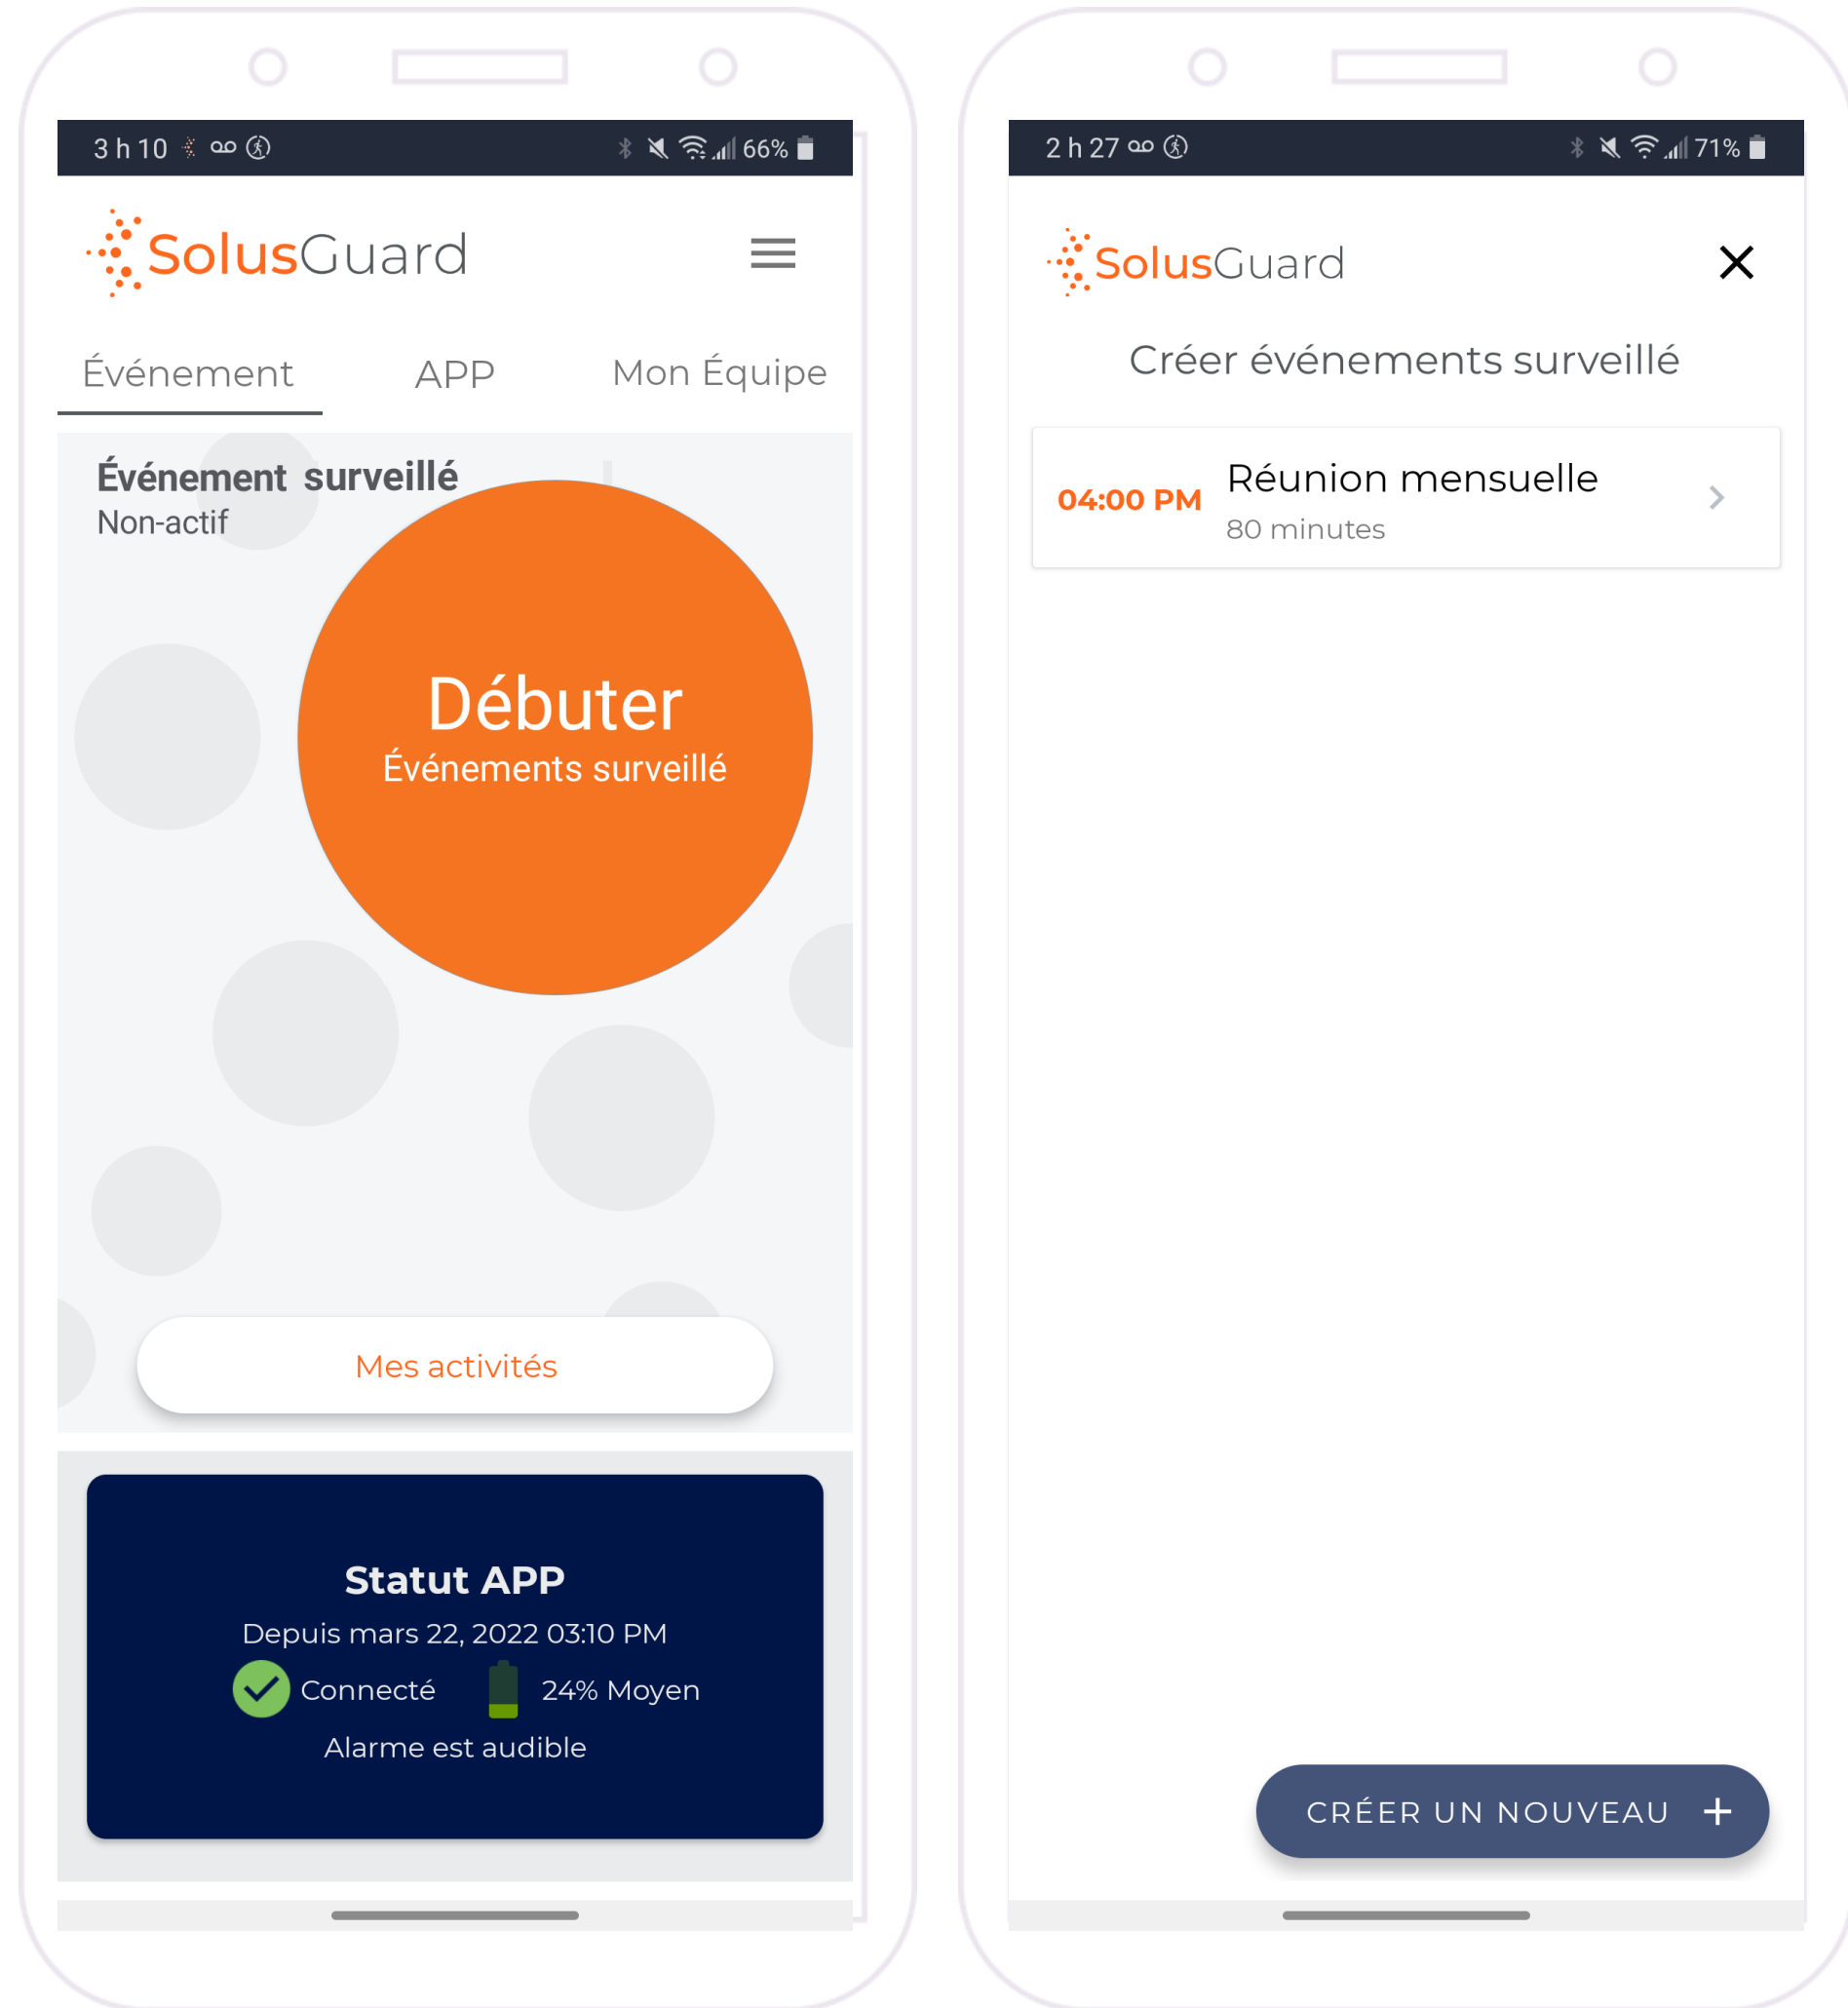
3 h 10 66%

SolusGuard

Événement APP Mon Équipe

Événement surveillé
Non-actif

Débuter
Événements surveillé

Mes activités

Statut APP
Depuis mars 22, 2022 03:10 PM
Connecté 24% Moyen
Alarme est audible

2 h 27 71%

SolusGuard

Créer événements surveillé

04:00 PM Réunion mensuelle
80 minutes

CRÉER UN NOUVEAU +